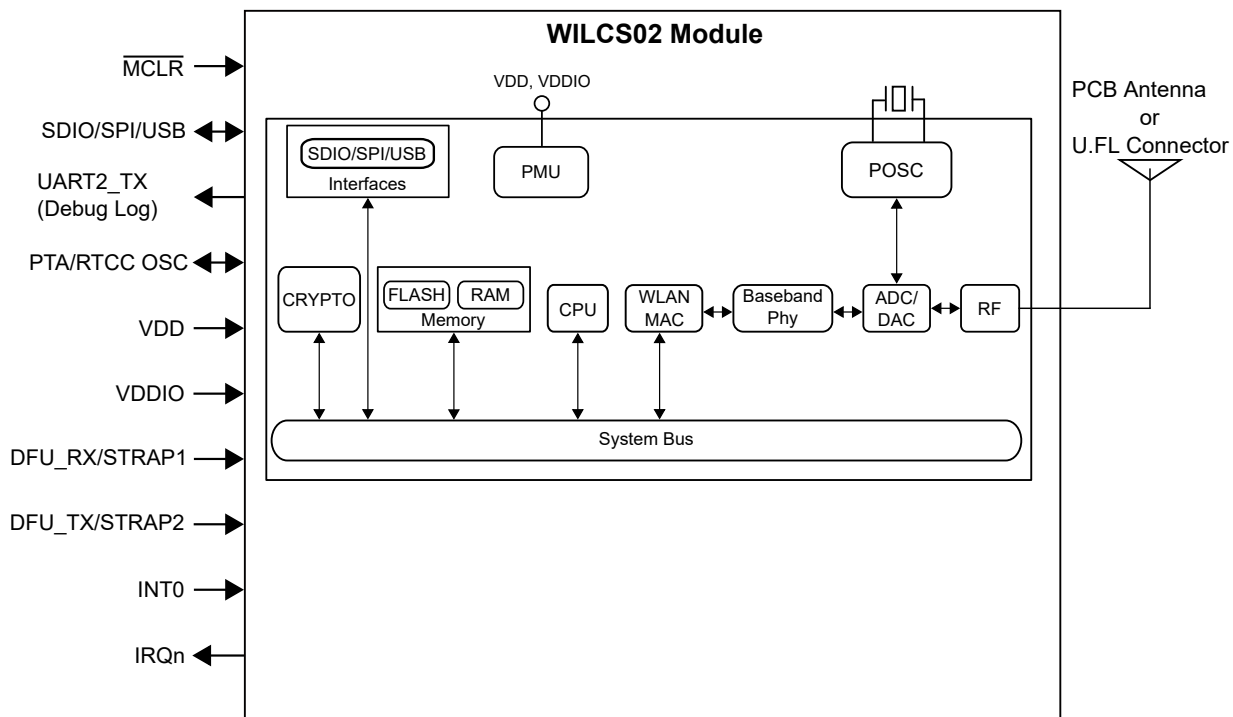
WILCS02 Module

$\overline{MCLR}$

SDIO/SPI/USB

UART2_TX
(Debug Log)

PTA/RTCC OSC

VDD

VDDIO

DFU_RX/STRAP1

DFU_TX/STRAP2

INT0

IRQn

VDD, VDDIO

SDIO/SPI/USB
Interfaces

PMU

POSC

PCB Antenna
or
U.FL Connector

CRYPTO

FLASH RAM
Memory

CPU

WLAN
MAC

Baseband
Phy

ADC/
DAC

RF

System Bus